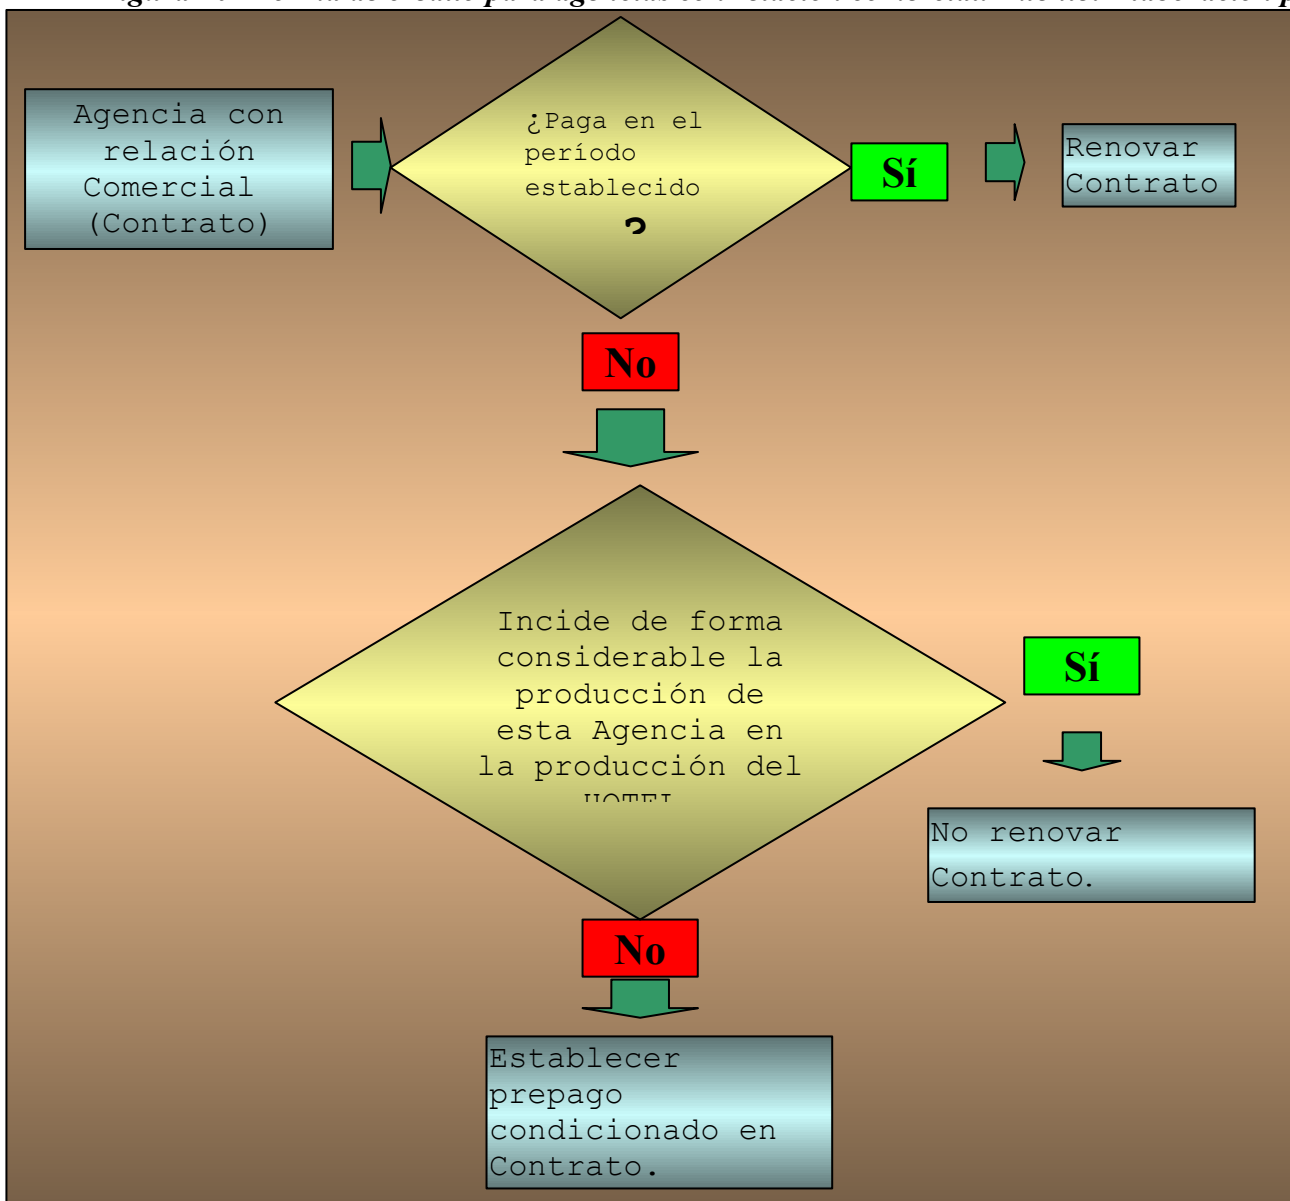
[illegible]

Agencia con relación Comercial (Contrato)

¿Paga en el período establecido ?

Sí

Renovar Contrato

No

Incide de forma considerable la producción de esta Agencia en la producción del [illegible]

Sí

No renovar Contrato.

No

Establecer prepago condicionado en Contrato.